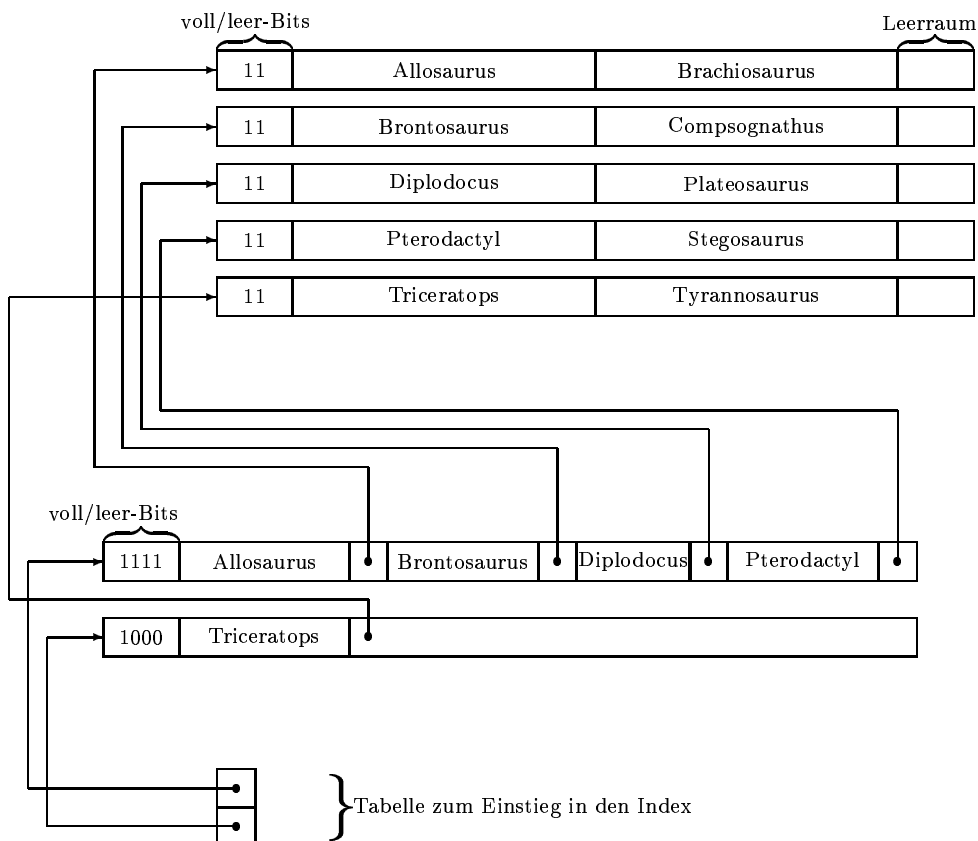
voll/leer-Bits

Leerraum

| 11 | Allosaurus | Brachiosaurus | |
|---|---|---|---|
| 11 | Brontosaurus | Compsognathus | |
| 11 | Diplodocus | Plateosaurus | |
| 11 | Pterodactyl | Stegosaurus | |
| 11 | Triceratops | Tyrannosaurus | |

voll/leer-Bits

| 1111 | Allosaurus | | Brontosaurus | | Diplodocus | | Pterodactyl | |
|---|---|---|---|---|---|---|---|---|
| 1000 | Triceratops | | | | | | | |

Tabelle zum Einstieg in den Index